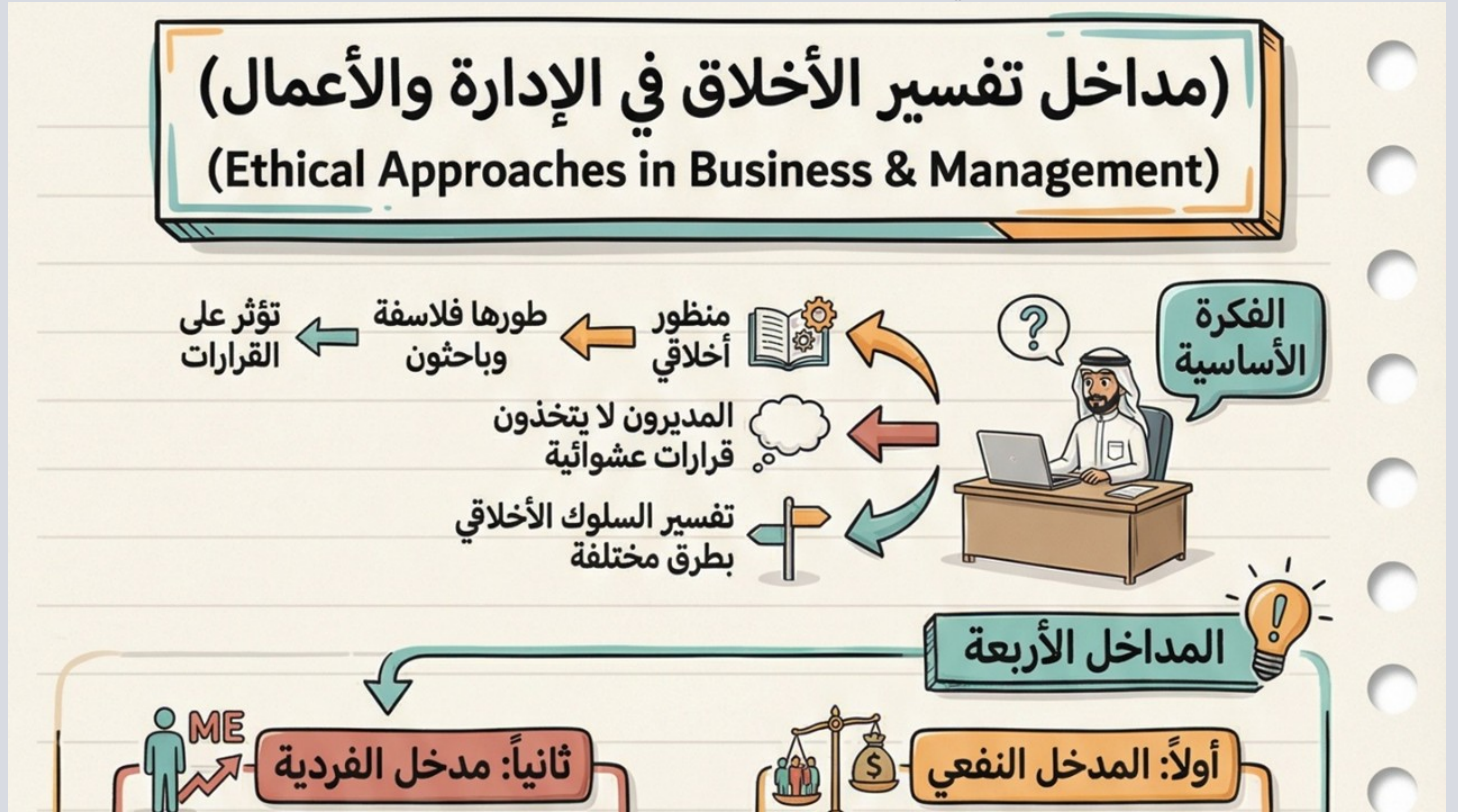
(مداخل تفسير الأخلاق في الإدارة والأعمال)
(Ethical Approaches in Business & Management)

الفكرة الأساسية

منظور أخلاقي
طورها فلاسفة وباحثون
تؤثر على القرارات

المديرون لا يتخذون قرارات عشوائية

تفسير السلوك الأخلاقي بطرق مختلفة

المداخل الأربعة

أولاً: المدخل النفعي

$

ME

ثانياً: مدخل الفردية